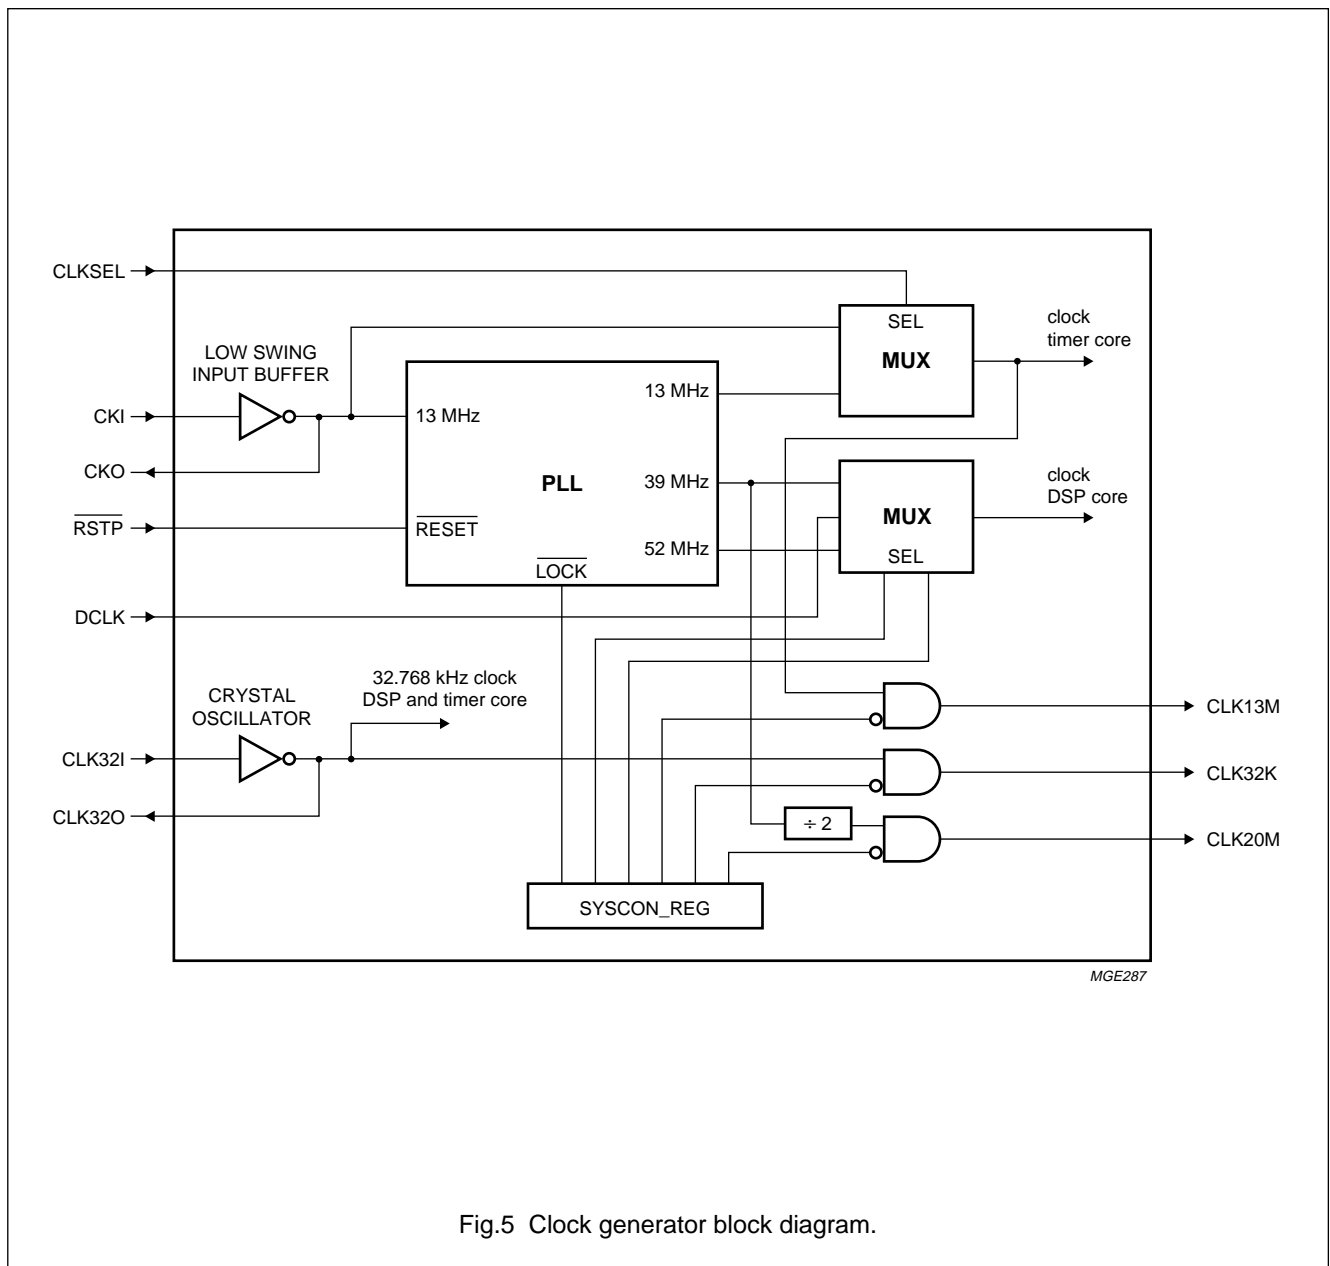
CLKSEL

SEL

clock timer core

LOW SWING INPUT BUFFER

MUX

13 MHz

CKI

13 MHz

CKO

PLL

39 MHz

clock DSP core

MUX

$\overline{RSTP}$

$\overline{RESET}$

52 MHz

SEL

$\overline{LOCK}$

DCLK

32.768 kHz clock DSP and timer core

CRYSTAL OSCILLATOR

CLK13M

CLK32I

CLK32K

CLK32O

÷ 2

CLK20M

SYSCON_REG

MGE287

Fig.5 Clock generator block diagram.